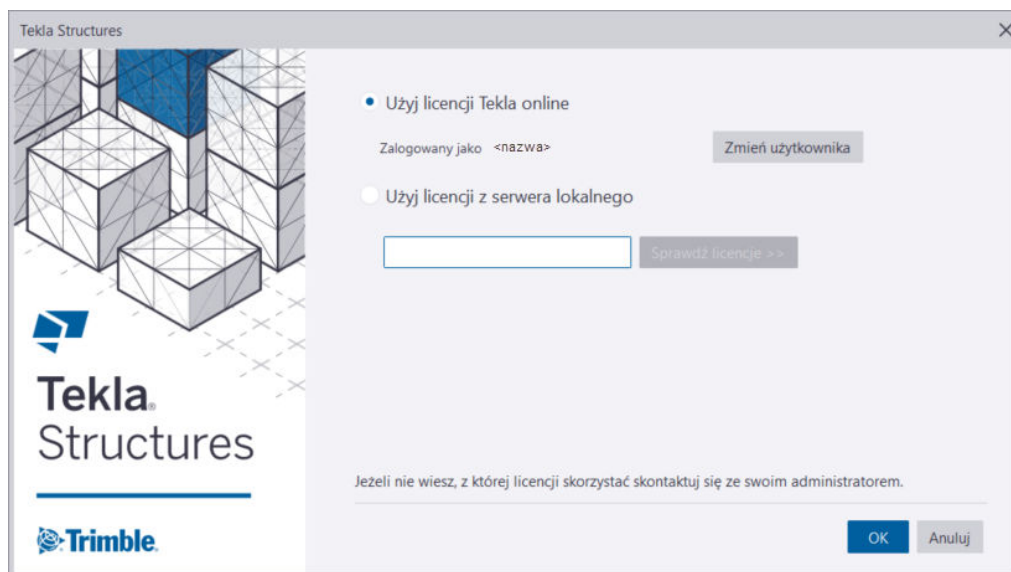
Tekla Structures

Użyj licencji Tekla online

Zalogowany jako <nazwa>

Zmień użytkownika

Użyj licencji z serwera lokalnego

Sprawdź licencje >>

Tekla. Structures

Trimble.

Jeżeli nie wiesz, z której licencji skorzystać skontaktuj się ze swoim administratorem.

OK

Anuluj